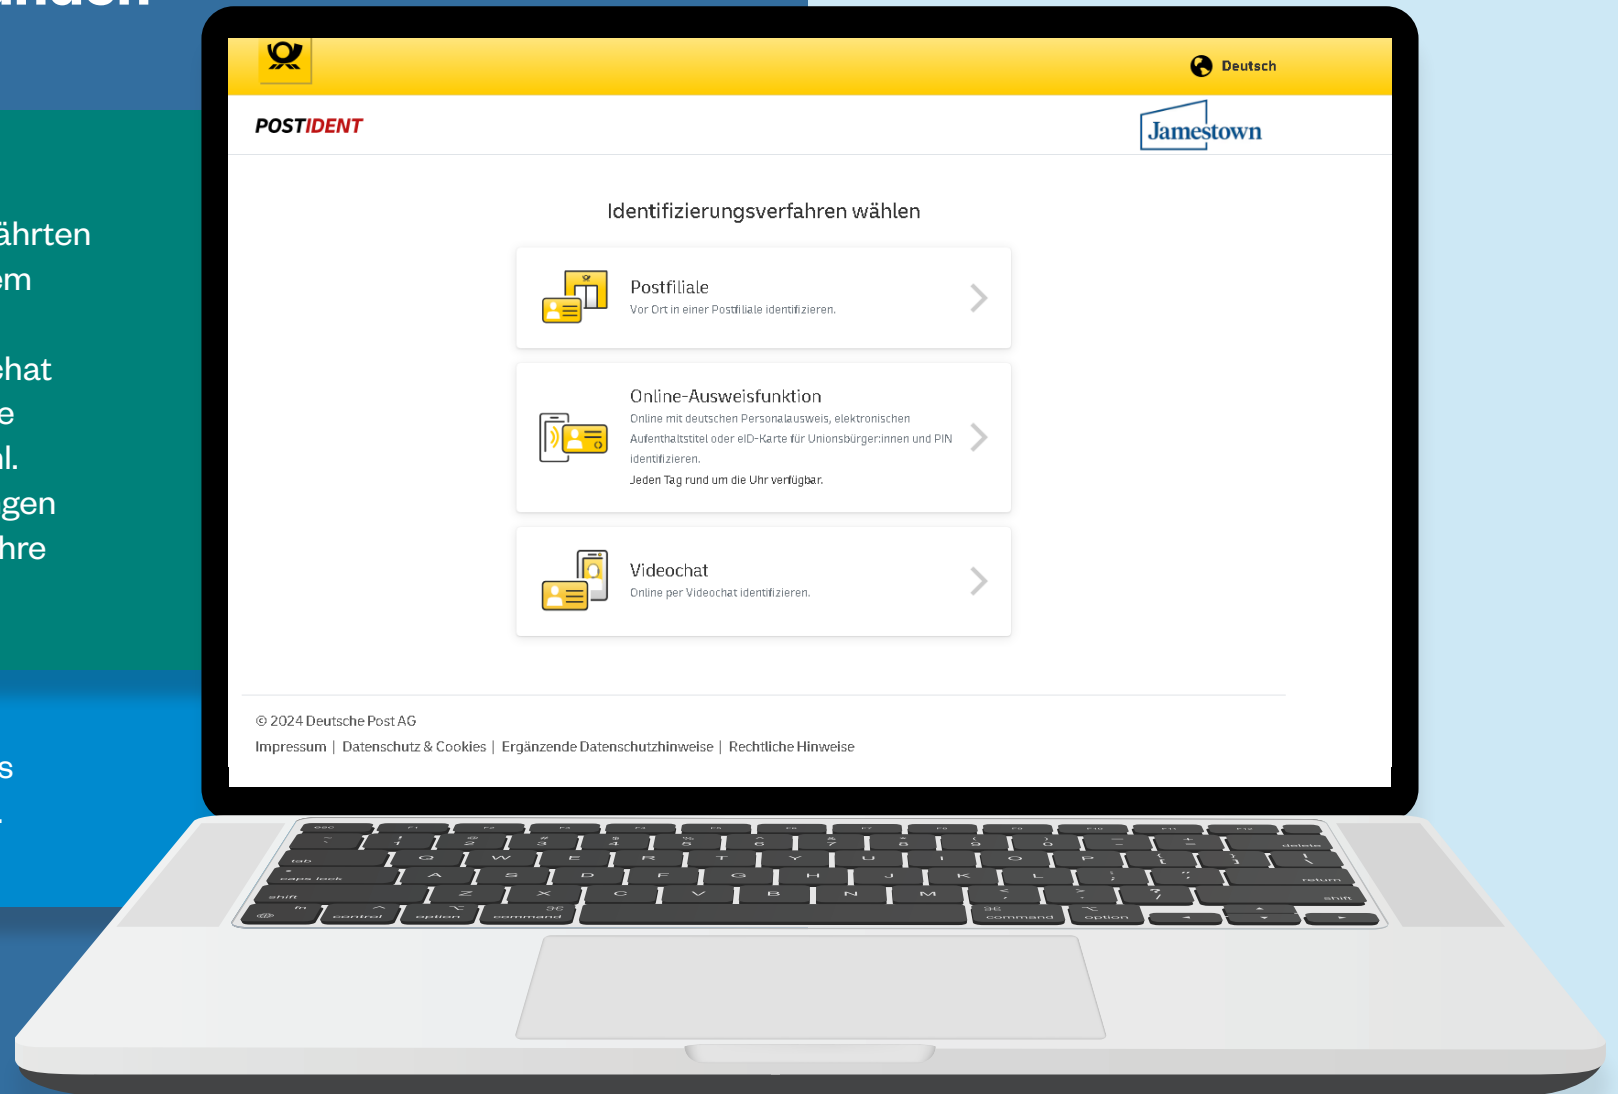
ährten
em

hat
e
l.
gen
hre

s

Deutsch

POSTIDENT

Jamestown

Identifizierungsverfahren wählen

Postfiliale
Vor Ort in einer Postfiliale identifizieren.

Online-Ausweisfunktion
Online mit deutschen Personalausweis, elektronischen Aufenthaltstitel oder eID-Karte für Unionsbürger:innen und PIN identifizieren.
Jeden Tag rund um die Uhr verfügbar.

Videochat
Online per Videochat identifizieren.

© 2024 Deutsche Post AG
Impressum | Datenschutz & Cookies | Ergänzende Datenschutzhinweise | Rechtliche Hinweise